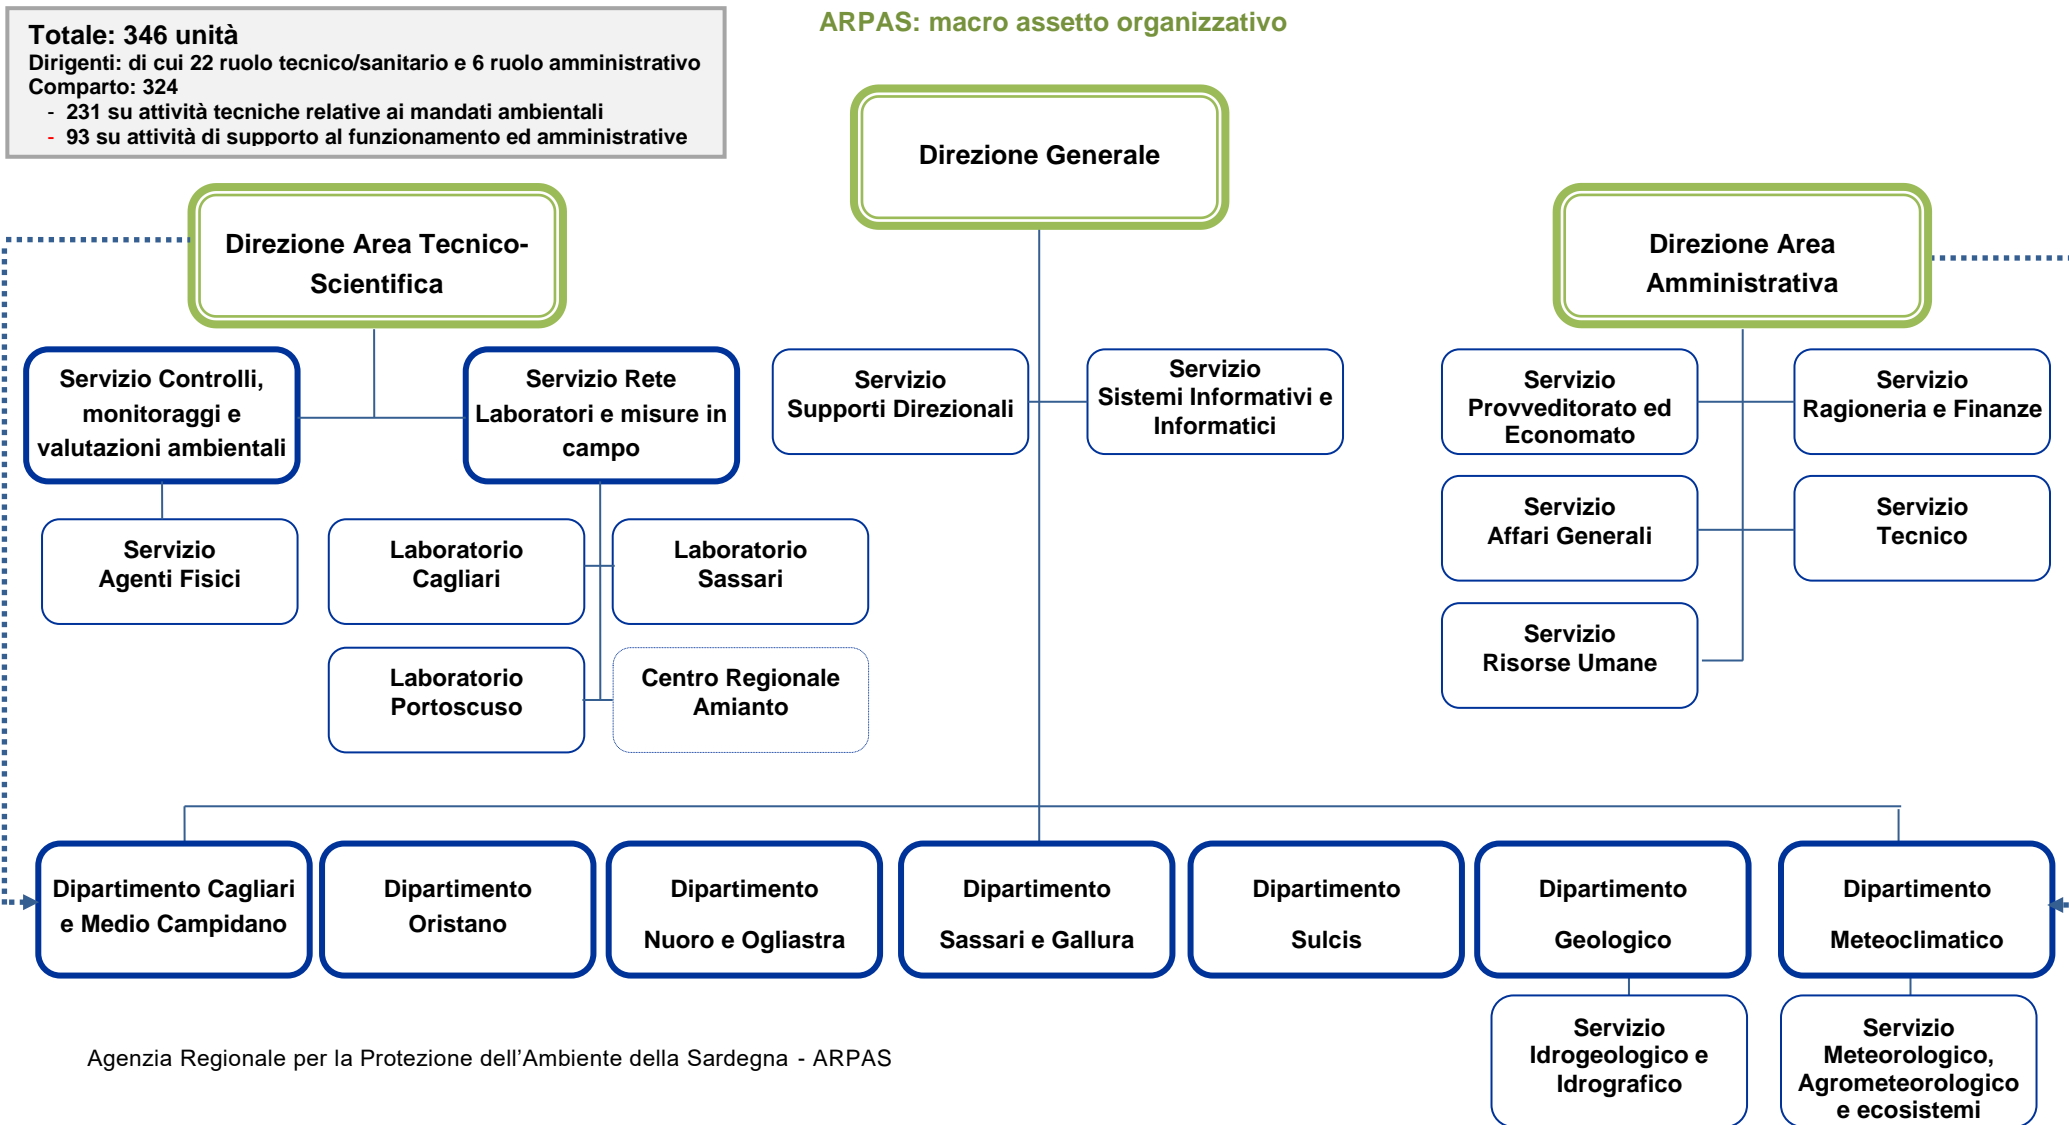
Totale: 346 unità
Dirigenti: di cui 22 ruolo tecnico/sanitario e 6 ruolo amministrativo
Comparto: 324
- 231 su attività tecniche relative ai mandati ambientali
- 93 su attività di supporto al funzionamento ed amministrative

ARPAS: macro assetto organizzativo

Direzione Generale

Direzione Area Tecnico-Scientifica

Direzione Area Amministrativa

Servizio Controlli, monitoraggi e valutazioni ambientali

Servizio Rete Laboratori e misure in campo

Servizio Supporti Direzionali

Servizio Sistemi Informativi e Informatici

Servizio Provveditorato ed Economato

Servizio Ragioneria e Finanze

Servizio Agenti Fisici

Laboratorio Cagliari

Laboratorio Sassari

Servizio Affari Generali

Servizio Tecnico

Laboratorio Portoscuso

Centro Regionale Amianto

Servizio Risorse Umane

Dipartimento Cagliari e Medio Campidano

Dipartimento Oristano

Dipartimento Nuoro e Ogliastra

Dipartimento Sassari e Gallura

Dipartimento Sulcis

Dipartimento Geologico

Dipartimento Meteoclimatico

Agenzia Regionale per la Protezione dell'Ambiente della Sardegna - ARPAS

Servizio Idrogeologico e Idrografico

Servizio Meteorologico, Agrometeorologico e ecosistemi